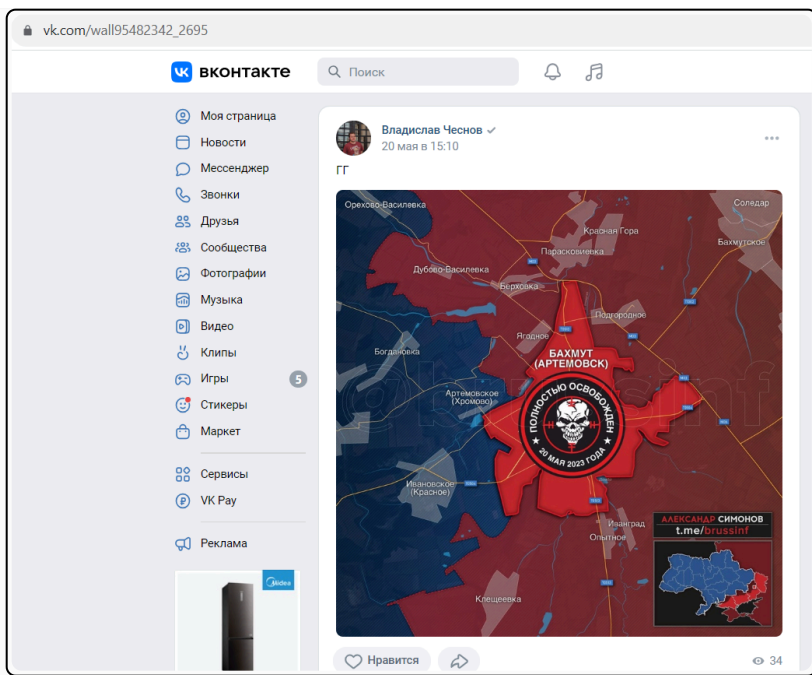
vk.com/wall95482342_2695

вконтакте

Поиск

Моя страница
Новости
Мессенджер
Звонки
Друзья
Сообщества
Фотографии
Музыка
Видео
Клипы
Игры 5
Стикеры
Маркет

Сервисы
VK Pay

Реклама

Midea

Владислав Чеснов
20 мая в 15:10

ГГ

Орехово-Василевка
Соледар
Красная Гора
Парасковиевка
Бахмутское
Дубово-Василевка
Берховка
Подгородное
Ягодное
Богдановка
БАХМУТ (АРТЕМОВСК)
ПОЛНОСТЬЮ ОСВОБОЖДЕН
20 МАЯ 2023 ГОДА
Артемовское (Хромово)
Ивановское (Красное)
Иванград
Опытное
Клещеевка
АЛЕКСАНДР СИМОНОВ
t.me/brussinf

Нравится
34